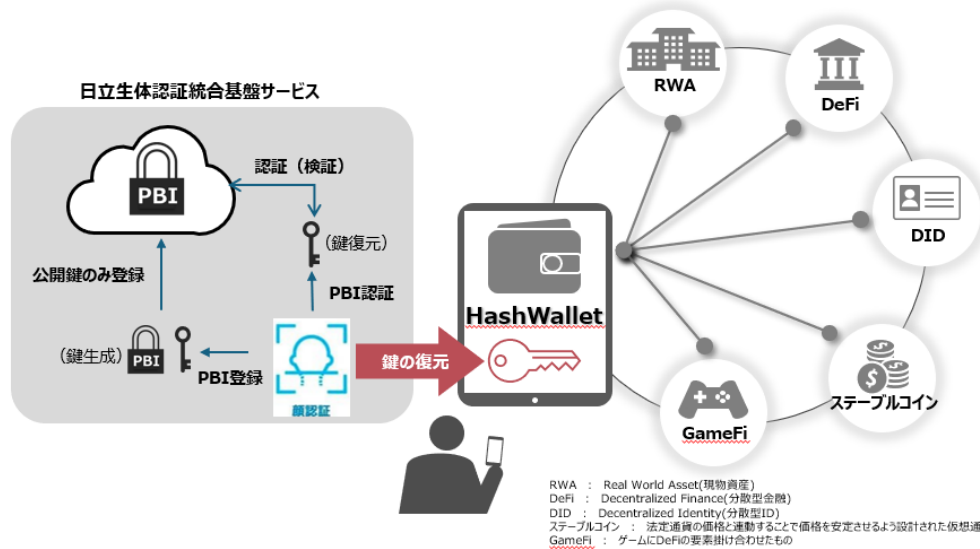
日立生体認証統合基盤サービス

PBI

認証（検証）

（鍵復元）

公開鍵のみ登録

PBI認証

（鍵生成）

PBI

PBI登録

顔認証

鍵の復元

HashWallet

RWA

DeFi

DID

ステーブルコイン

GameFi

RWA : Real World Asset(現物資産)
DeFi : Decentralized Finance(分散型金融)
DID : Decentralized Identity(分散型ID)
ステーブルコイン : 法定通貨の価格と連動することで価格を安定させるよう設計された仮想通
GameFi : ゲームにDeFiの要素掛け合わせたもの